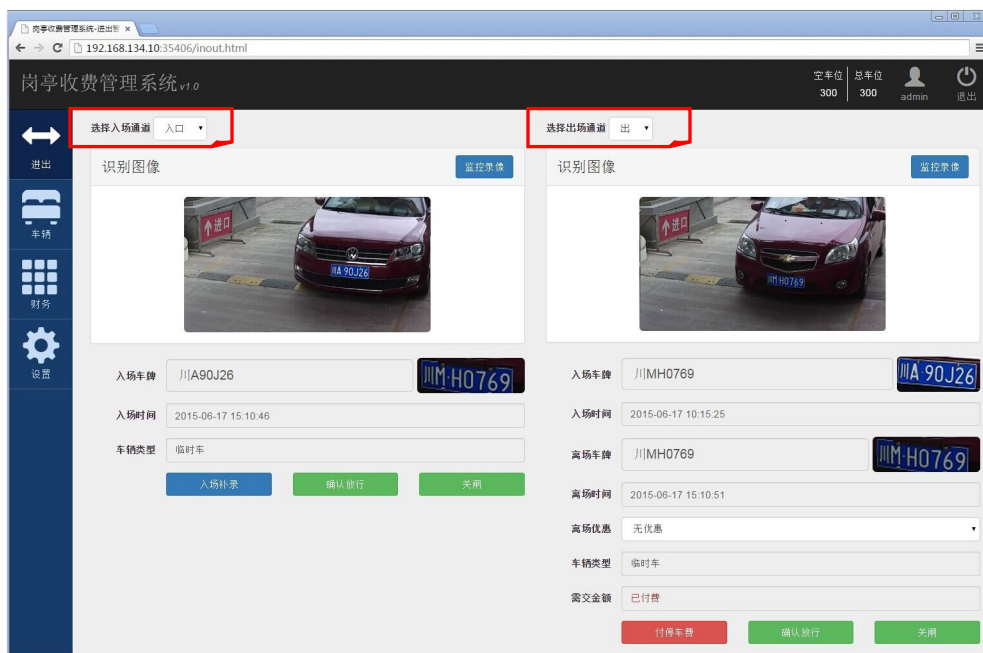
岗亭收费管理系统-进出 ×

192.168.134.10:35406/inout.html

岗亭收费管理系统v1.0

空车位 300 总车位 300 admin 退出

进出
车辆
财务
设置

选择入场通道 入口

识别图像 监控录像

进口

川A 90J26

入场车牌 川A90J26 川M·H0769
入场时间 2015-06-17 15:10:46
车辆类型 临时车

入场补录 确认放行 关闭

选择出场通道 出

识别图像 监控录像

进口

川M H0769

入场车牌 川MH0769 川A·90J26
入场时间 2015-06-17 10:15:25
离场车牌 川MH0769 川M·H0769
离场时间 2015-06-17 15:10:51
离场优惠 无优惠
车辆类型 临时车
需交金额 已付费

付停车费 确认放行 关闭